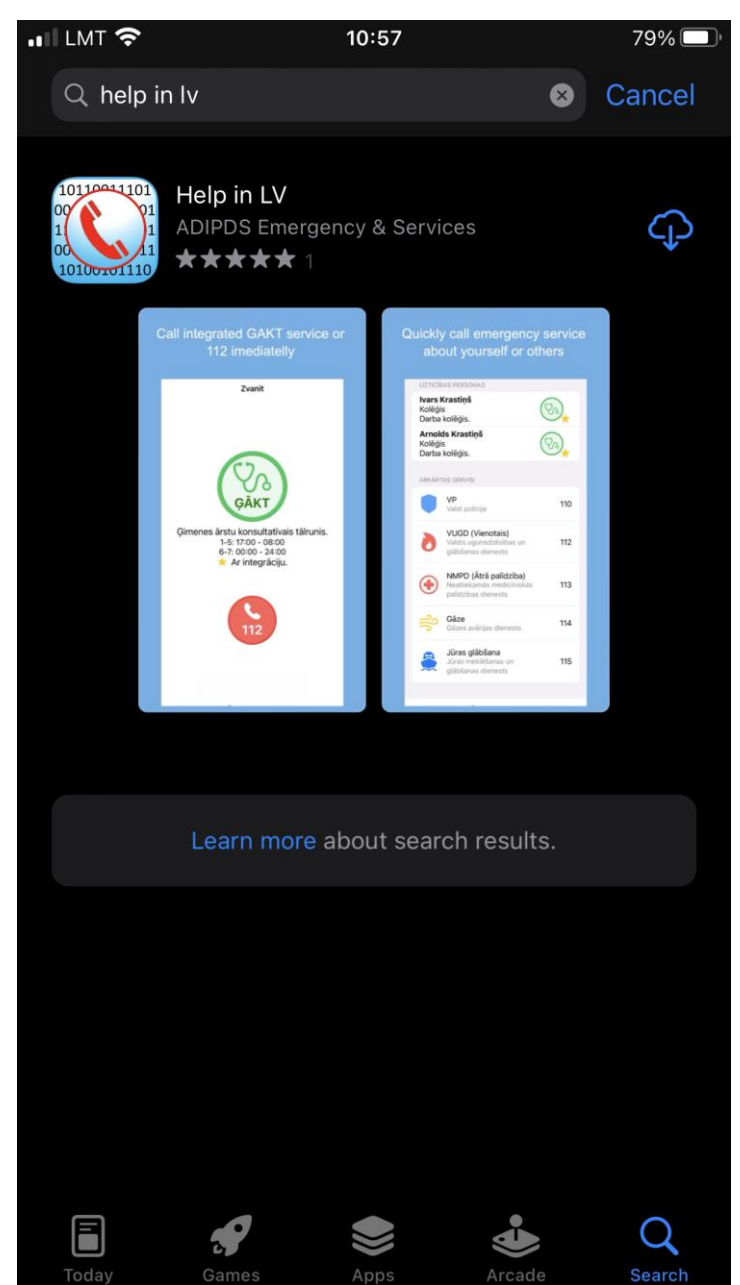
LMT 10:57 79%

help in lv

Cancel

Help in LV
ADIPDS Emergency & Services
★★★★★ 1

Call integrated GAKT service or 112 imediatelly

Zvanīt

GĀKT

Ģimenes ārstu konsultatīvais tālrunis.
1-5: 17:00 - 08:00
6-7: 00:00 - 24:00
★ Ar integrāciju.

112

Quickly call emergency service about yourself or others

UZTICĪBAS PERSONAS

Ivars Krastiņš
Kolēģis
Darba kolēģis.

Arnolds Krastiņš
Kolēģis
Darba kolēģis.

ĀRKĀRTAS SERVISI

VP
Valsts policija
110

VUGD (Vienotais)
Valsts ugunsdzēsības un glābšanas dienests
112

NMPD (Ātrā palīdzība)
Neatliekamās medicīniskās palīdzības dienests
113

Gāze
Gāzes avārijas dienests
114

Jūras glābšana
Jūras meklēšanas un glābšanas dienests
115

Learn more about search results.

Today Games Apps Arcade Search